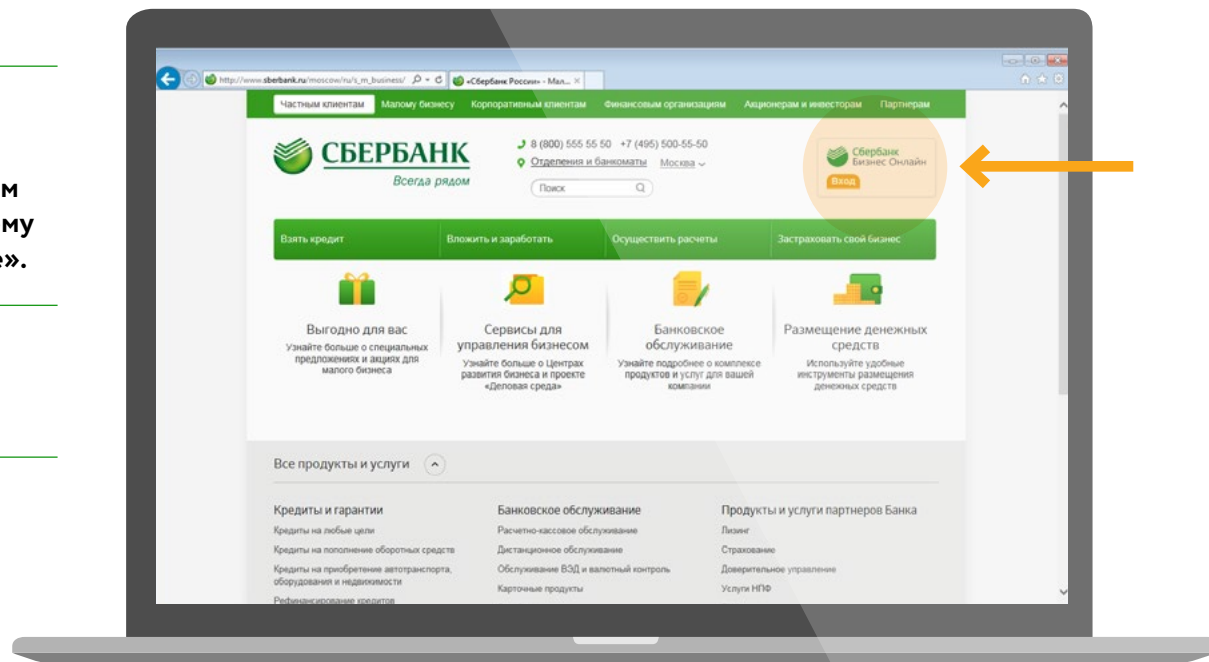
м
му
».

http://www.sberbank.ru/moscow/ru/s_m_business/ «Сбербанк России» - Мал... ×

Частным клиентам Малому бизнесу Корпоративным клиентам Финансовым организациям Акционерам и инвесторам Партнерам

СБЕРБАНК
Всегда рядом

8 (800) 555 55 50 +7 (495) 500-55-50
Отделения и банкоматы Москва
Поиск

Сбербанк Бизнес Онлайн
Вход

Взять кредит Вложить и заработать Осуществить расчеты Застраховать свой бизнес

Выгодно для вас
Узнайте больше о специальных предложениях и акциях для малого бизнеса

Сервисы для управления бизнесом
Узнайте больше о Центрах развития бизнеса и проекте «Деловая среда»

Банковское обслуживание
Узнайте подробнее о комплексе продуктов и услуг для вашей компании

Размещение денежных средств
Используйте удобные инструменты размещения денежных средств

Все продукты и услуги

Кредиты и гарантии
Кредиты на любые цели
Кредиты на пополнение оборотных средств
Кредиты на приобретение автотранспорта, оборудования и недвижимости
Рефинансирование кредитов

Банковское обслуживание
Расчетно-кассовое обслуживание
Дистанционное обслуживание
Обслуживание ВЭД и валютный контроль
Карточные продукты

Продукты и услуги партнеров Банка
Лизинг
Страхование
Доверительное управление
Услуги НПФ